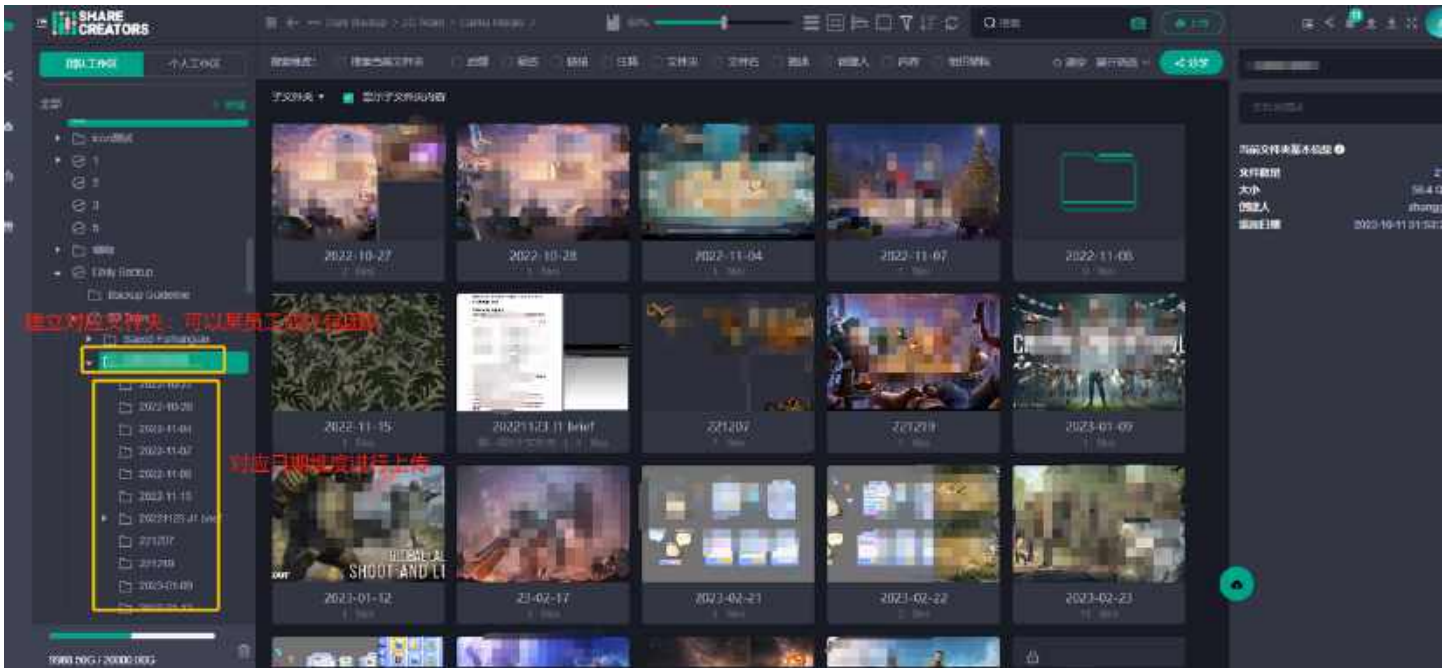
SHARE CREATORS

团队工作区 个人工作区

Daily Backup

Backup Guideline

建立对应文件夹，可以使员工随时看到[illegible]

2022-10-27
2022-10-28
2022-11-04
2022-11-07
2022-11-06
2022-11-15
20221123 JT brief
221207
221219
2023-01-09

对应日期提交进行上传

子文件夹 ▾ 显示子文件夹内容

2022-10-27
2022-10-28
2022-11-04
2022-11-07
2022-11-06
2022-11-15
20221123 JT brief
221207
221219
2023-01-09
2023-01-12
23-02-17
2023-02-21
2023-02-22
2023-02-23

SHOOT AND LI

分享

当前文件夹基本信息
文件数量
大小
创建人
编辑日期
2023-10-11 01:52

5988.00G / 20000.00G